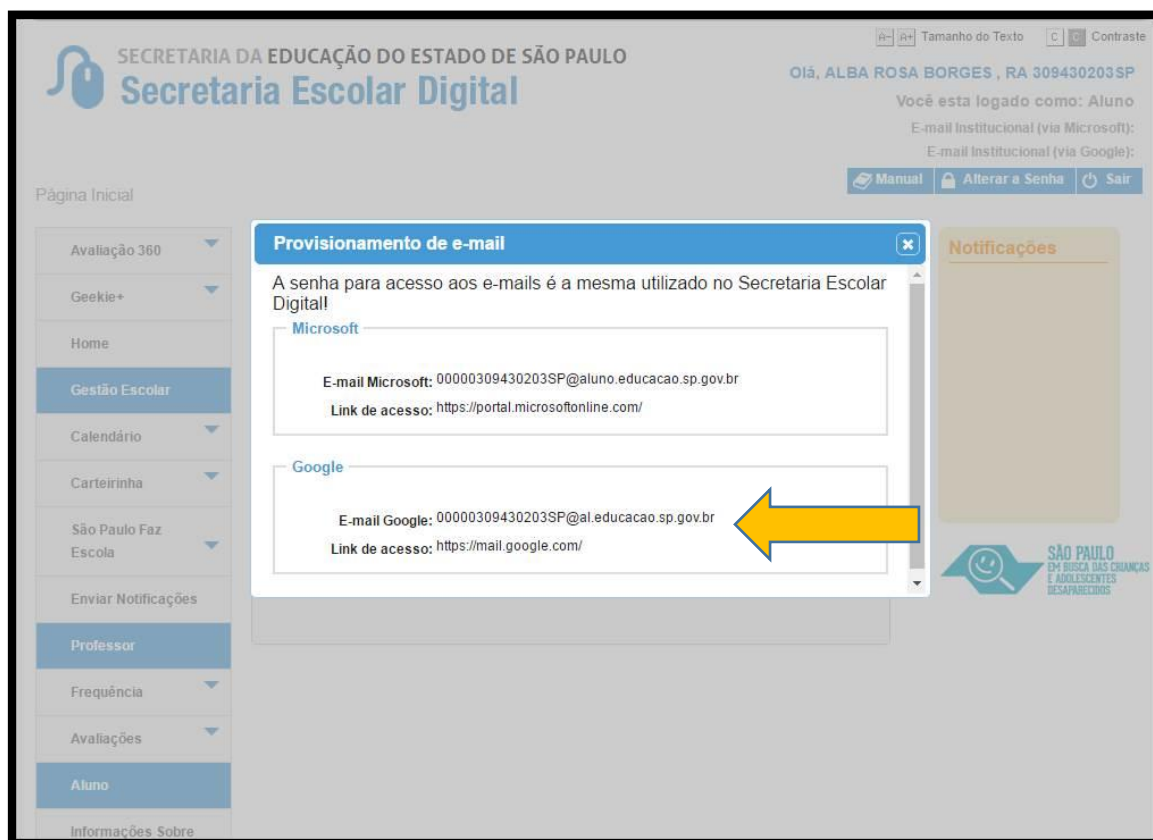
SECRETARIA DA EDUCAÇÃO DO ESTADO DE SÃO PAULO
Secretaria Escolar Digital

A- A+ Tamanho do Texto C C Contraste

Olá, ALBA ROSA BORGES , RA 309430203SP
Você esta logado como: Aluno
E-mail Institucional (via Microsoft):
E-mail Institucional (via Google):

Manual Alterar a Senha Sair

Página Inicial

Avaliação 360
Geekie+
Home
Gestão Escolar
Calendário
Carteirinha
São Paulo Faz Escola
Enviar Notificações
Professor
Frequência
Avaliações
Aluno
Informações Sobre

Provisionamento de e-mail

A senha para acesso aos e-mails é a mesma utilizado no Secretaria Escolar Digital!

Microsoft

E-mail Microsoft: 00000309430203SP@aluno.educacao.sp.gov.br
Link de acesso: https://portal.microsoftonline.com/

Google

E-mail Google: 00000309430203SP@al.educacao.sp.gov.br
Link de acesso: https://mail.google.com/

Notificações

SÃO PAULO
EM BUSCA DAS CRIANÇAS E ADOLESCENTES DESAPARECIDOS